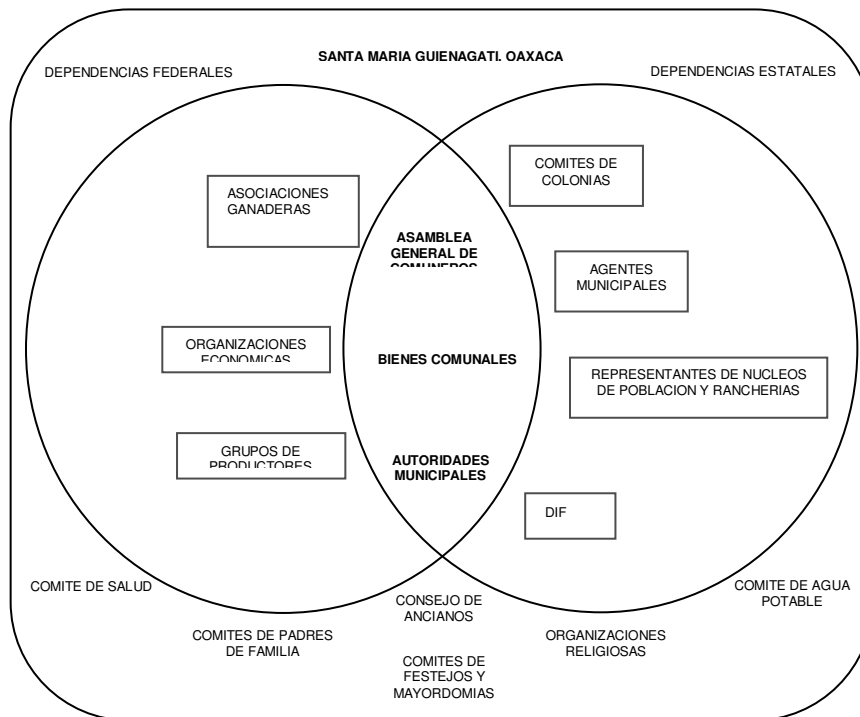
SANTA MARIA GUIENAGATI. OAXACA

DEPENDENCIAS FEDERALES

DEPENDENCIAS ESTATALES

ASOCIACIONES GANADERAS

COMITES DE COLONIAS

ASAMBLEA GENERAL DE COMUNEROS

AGENTES MUNICIPALES

ORGANIZACIONES ECONOMICAS

BIENES COMUNALES

REPRESENTANTES DE NUCLEOS DE POBLACION Y RANCHERIAS

GRUPOS DE PRODUCTORES

AUTORIDADES MUNICIPALES

DIF

COMITE DE SALUD

CONSEJO DE ANCIANOS

COMITE DE AGUA POTABLE

COMITES DE PADRES DE FAMILIA

ORGANIZACIONES RELIGIOSAS

COMITES DE FESTEJOS Y MAYORDOMIAS